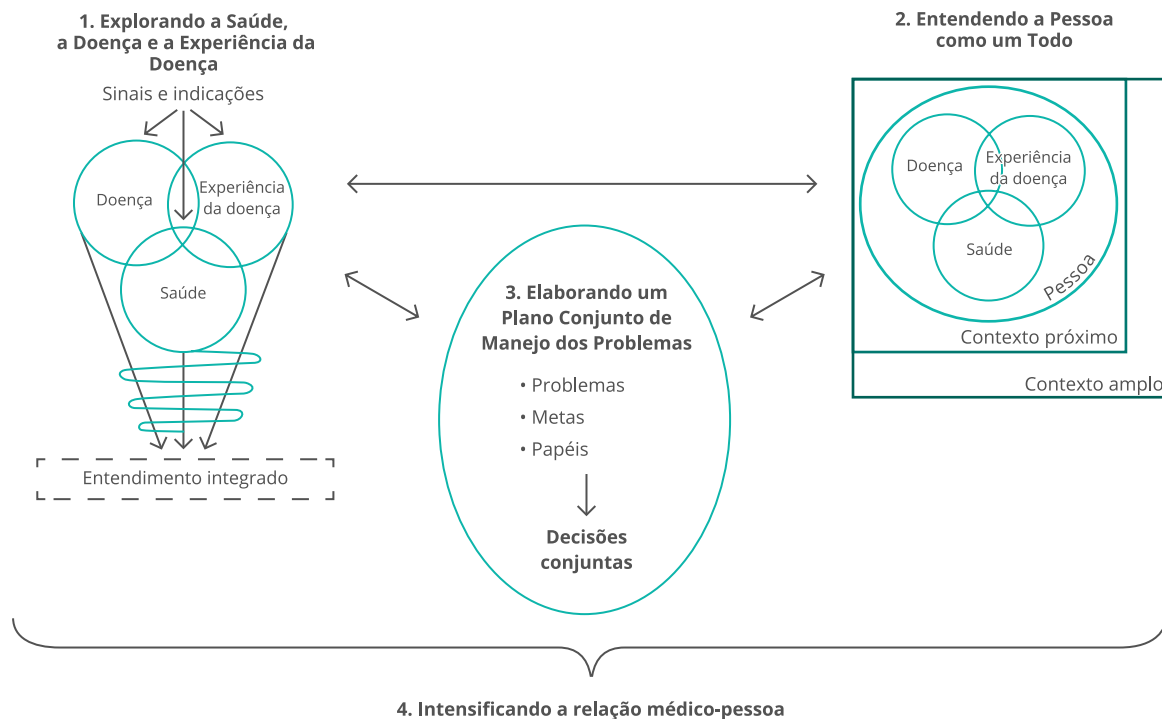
1. Explorando a Saúde, a Doença e a Experiência da Doença

Sinais e indicações

Doença

Experiência da doença

Saúde

Entendimento integrado

2. Entendendo a Pessoa como um Todo

Doença

Experiência da doença

Saúde

Pessoa

Contexto próximo

Contexto amplo

3. Elaborando um Plano Conjunto de Manejo dos Problemas

• Problemas
• Metas
• Papéis

Decisões conjuntas

4. Intensificando a relação médico-pessoa